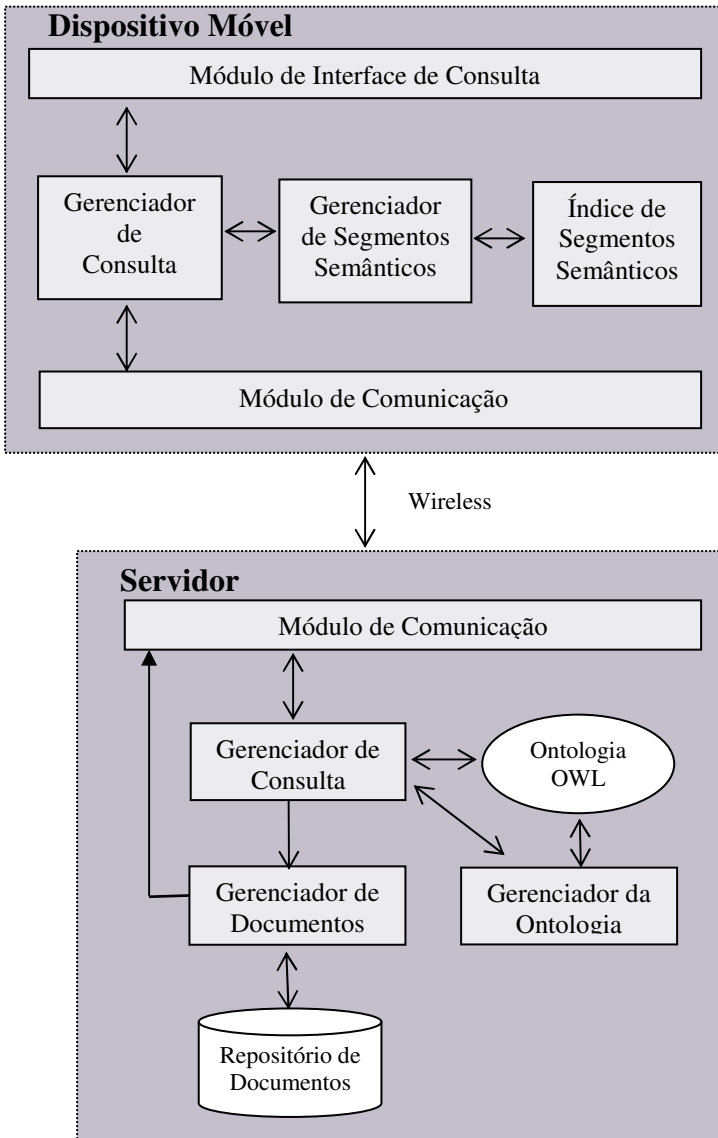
Dispositivo Móvel

Módulo de Interface de Consulta

Gerenciador de Consulta

Gerenciador de Segmentos Semânticos

Índice de Segmentos Semânticos

Módulo de Comunicação

Wireless

Servidor

Módulo de Comunicação

Gerenciador de Consulta

Ontologia OWL

Gerenciador de Documentos

Gerenciador da Ontologia

Repositório de Documentos